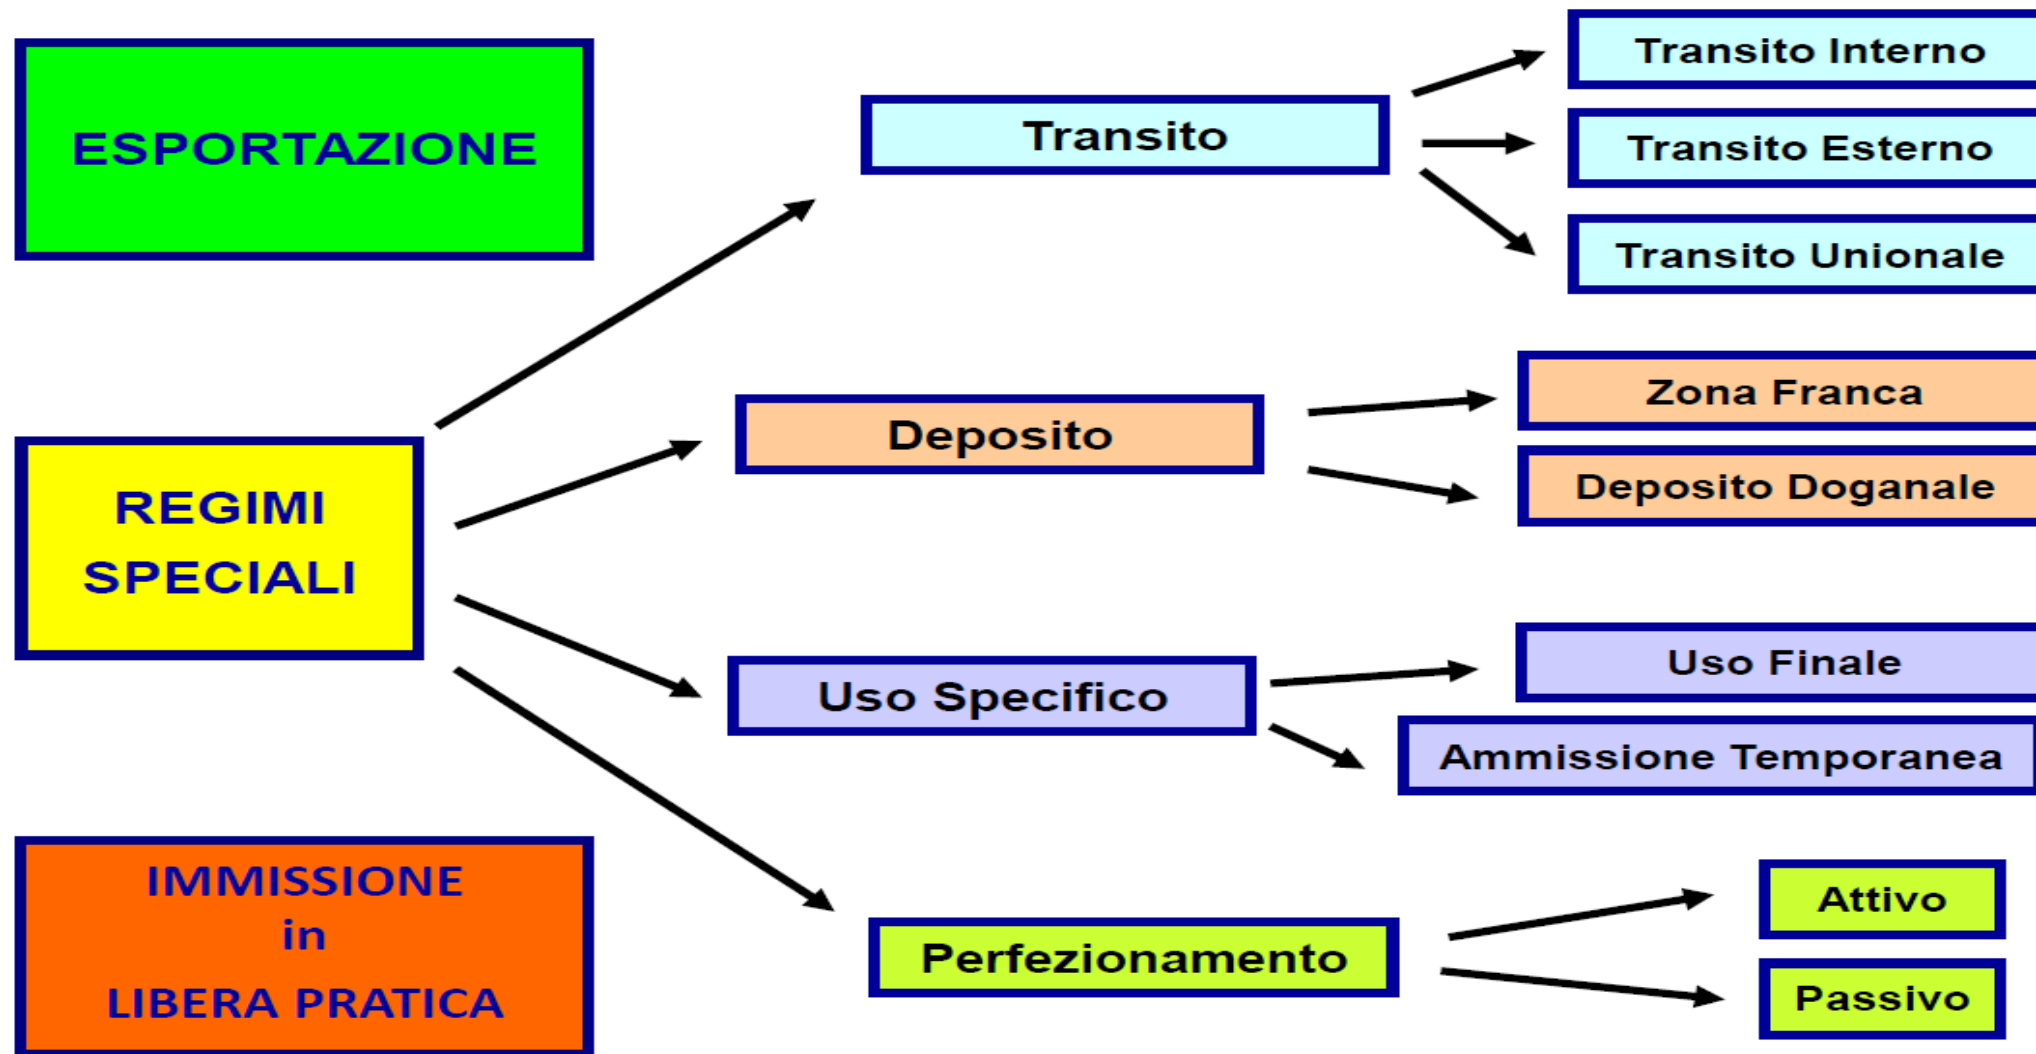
ESPORTAZIONE

Transito

Transito Interno

Transito Esterno

Transito Unionale

REGIMI SPECIALI

Deposito

Zona Franca

Deposito Doganale

Uso Specifico

Uso Finale

Ammissione Temporanea

IMMISSIONE in LIBERA PRATICA

Perfezionamento

Attivo

Passivo